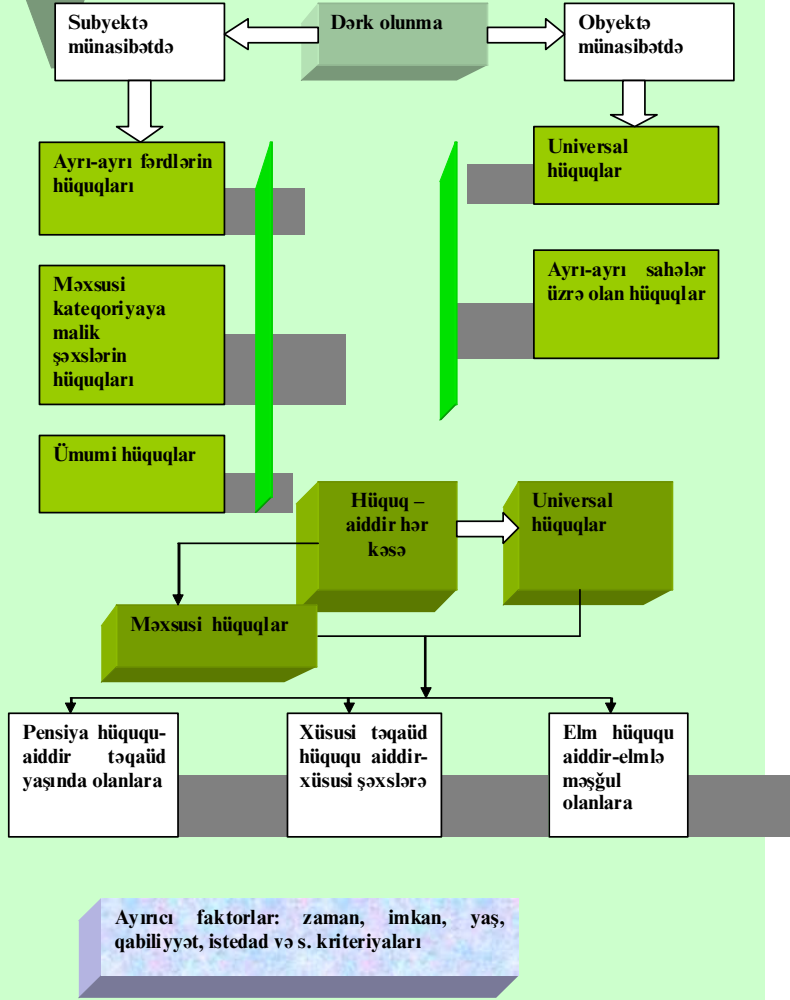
Subyektə münasibətdə

Dərk olunma

Obyektə münasibətdə

Ayrı-ayrı fərdlərin hüquqları

Universal hüquqlar

Məxsusi kateqoriyaya malik şəxslərin hüquqları

Ayrı-ayrı sahələr üzrə olan hüquqlar

Ümumi hüquqlar

Hüquq – aiddir hər kəsə

Universal hüquqlar

Məxsusi hüquqlar

Pensiya hüququ-aiddir təqaüd yaşında olanlara

Xüsusi təqaüd hüququ aiddir-xüsusi şəxslərə

Elm hüququ aiddir-elmlə məşğul olanlara

Ayırıcı faktorlar: zaman, imkan, yaş, qabiliyyət, istedad və s. kriteriyaları